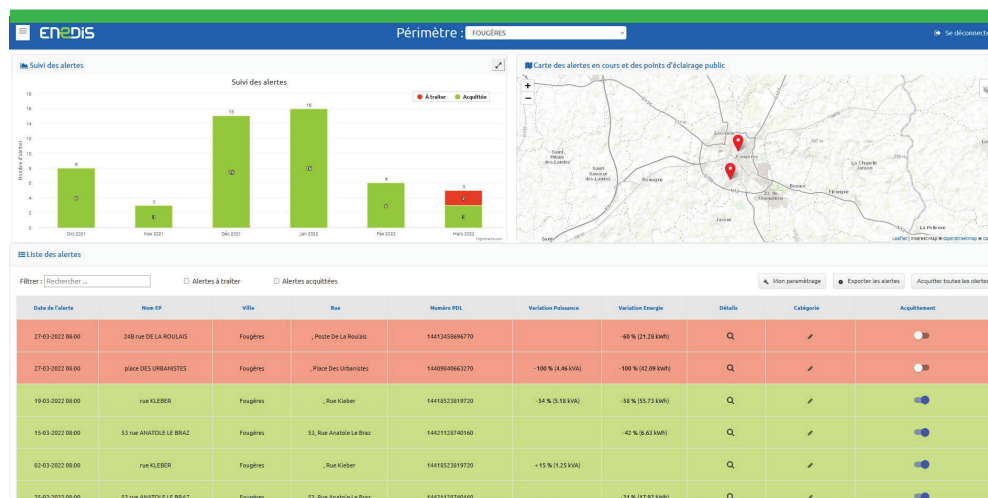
enedis

Périmètre : FOUGÈRES

Se déconnect

Suivi des alertes

Suivi des alertes

À traiter Acquittée

Nombre d'alertes

18
16
14
12
10
8
6
4
2
0

8
3
15
16
6
5

Oct 2021
Nov 2021
Déc 2021
Jan 2022
Fév 2022
Mars 2022

Highcharts.com

Carte des alertes en cours et des points d'éclairage public

+
−

Fougères
Saint-Sauveur-des-Landes
Romagné
Beaucé
Fleurigné
La Chapelle-Janson
Javené
Lécousse
La Pellerine

Leaflet | Altered: Map © OpenStreetMap

Liste des alertes

Filtrer : Rechercher ...

Alertes à traiter

Alertes acquittées

Mon paramétrage

Exporter les alertes

Acquitter toutes les alertes

| Date de l'alerte | Nom EP | Ville | Rue | Numéro PDL | Variation Puissance | Variation Energie | Détails | Catégorie | Acquittement |
|---|---|---|---|---|---|---|---|---|---|
| 27-03-2022 00:00 | 24B rue DE LA ROULAIS | Fougères | , Poste De La Roulais | 14413456696770 | | -60 % (21.28 kWh) | | | |
| 27-03-2022 00:00 | place DES URBANISTES | Fougères | , Place Des Urbanistes | 14409840663270 | -100 % (4.46 kVA) | -100 % (42.09 kWh) | | | |
| 19-03-2022 00:00 | rue KLEBER | Fougères | , Rue Kleber | 14418523819720 | -54 % (5.18 kVA) | -58 % (55.73 kWh) | | | |
| 15-03-2022 00:00 | 53 rue ANATOLE LE BRAZ | Fougères | 53, Rue Anatole Le Braz | 14421128740160 | | -42 % (6.63 kWh) | | | |
| 02-03-2022 00:00 | rue KLEBER | Fougères | , Rue Kleber | 14418523819720 | +15 % (1.25 kVA) | | | | |
| 25-02-2022 00:00 | 53 rue ANATOLE LE BRAZ | Fougères | 53, Rue Anatole Le Braz | 14421128740160 | | -31 % (17.92 kWh) | | | |